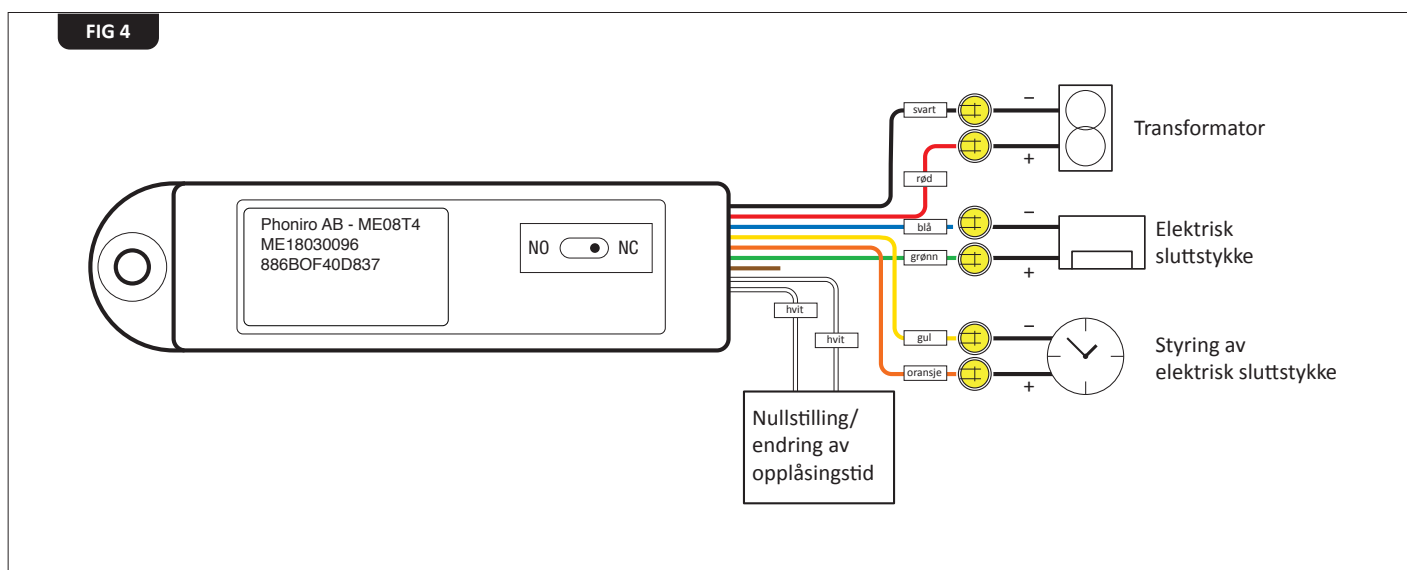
FIG 4

Phoniro AB - ME08T4
ME18030096
886BOF40D837

NO NC

svart
rød
blå
grønn
gul
oransje
hvit
hvit

–
+
Transformator

–
+
Elektrisk sluttstykke

–
+
Styring av elektrisk sluttstykke

Nullstilling/ endring av opplåsingstid